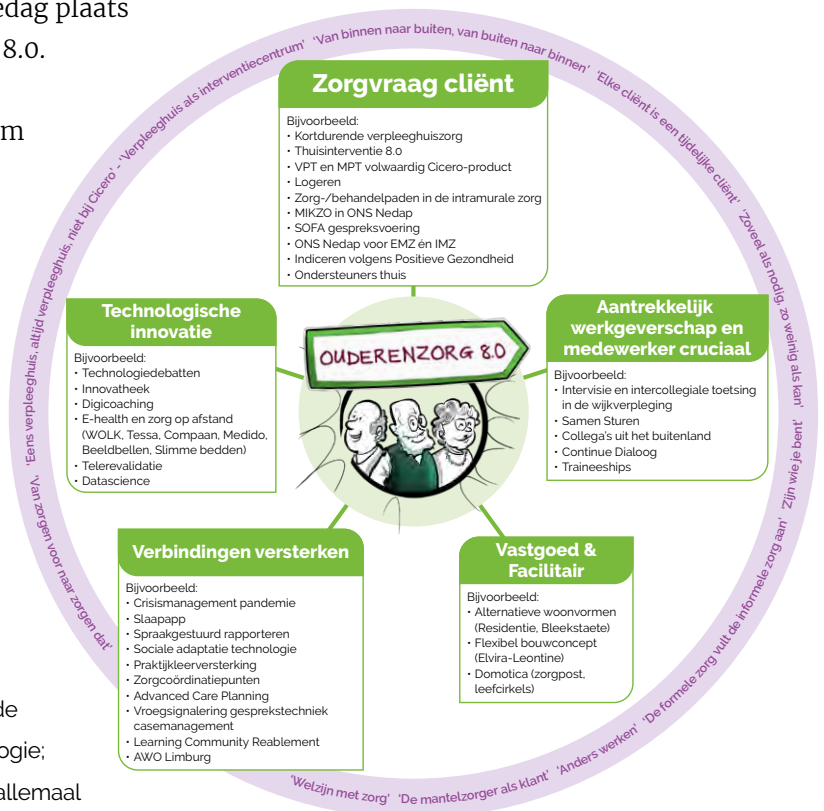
edag plaats
8.0.

m

de
ogie;
allemaal

'Van binnen naar buiten, van buiten naar binnen' 'Elke cliënt is een tijdelijke cliënt' 'Zoveel als nodig, zo weinig als kan' 'Zijn wie je bent' 'De formele zorg vult de informele zorg aan' 'Anders werken' 'De mantelzorger als klant' 'Welzijn met zorg' 'Van zorgen voor naar zorgen dat' 'Eens verpleeghuis, altijd verpleeghuis, niet bij Cicero' - 'Verpleeghuis als interventiecentrum'

Zorgvraag cliënt
Bijvoorbeeld:
• Kortdurende verpleeghuiszorg
• Thuisinterventie 8.0
• VPT en MPT volwaardig Cicero-product
• Logeren
• Zorg-/behandelpaden in de intramurale zorg
• MIKZO in ONS Nedap
• SOFA gespreksvoering
• ONS Nedap voor EMZ én IMZ
• Indiceren volgens Positieve Gezondheid
• Ondersteuners thuis

Technologische innovatie
Bijvoorbeeld:
• Technologiedebatten
• Innovatheek
• Digicoaching
• E-health en zorg op afstand (WOLK, Tessa, Compaan, Medido, Beeldbellen, Slimme bedden)
• Telerevalidatie
• Datascience

OUDERENZORG 8.0

Aantrekkelijk werkgeverschap en medewerker cruciaal
Bijvoorbeeld:
• Intervisie en intercollegiale toetsing in de wijkverpleging
• Samen Sturen
• Collega's uit het buitenland
• Continue Dialoog
• Traineeships

Verbindingen versterken
Bijvoorbeeld:
• Crisismanagement pandemie
• Slaapapp
• Spraakgestuurd rapporteren
• Sociale adaptatie technologie
• Praktijkleerversterking
• Zorgcoördinatiepunten
• Advanced Care Planning
• Vroegsignalering gesprekstechniek casemanagement
• Learning Community Reablement
• AWO Limburg

Vastgoed & Facilitair
Bijvoorbeeld:
• Alternatieve woonvormen (Residentie, Bleekstaete)
• Flexibel bouwconcept (Elvira-Leontine)
• Domotica (zorgpost, leefcirkels)